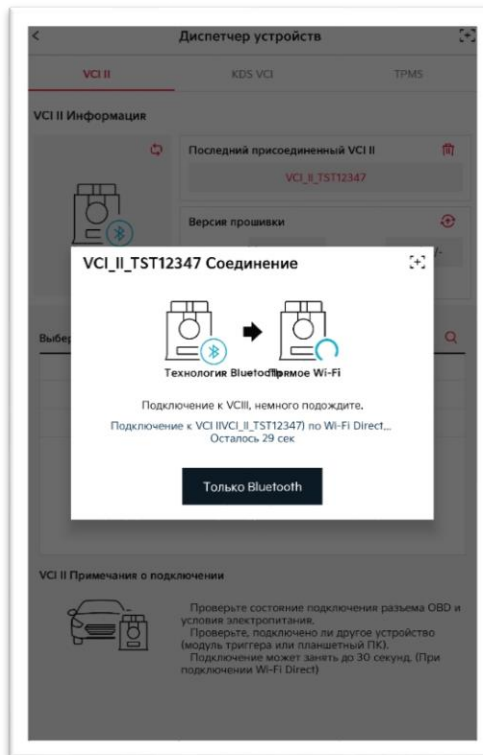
Диспетчер устройств

VCI II

KDS VCI

TPMS

VCI II Информация

Последний присоединенный VCI II

VCI_II_TST12347

Версия прошивки

Выбер

VCI_II_TST12347 Соединение

Технология BluetoothПрямое Wi-Fi

Подключение к VCIII, немного подождите.

Подключение к VCI II(VCI_II_TST12347) по Wi-Fi Direct...
Осталось 29 сек

Только Bluetooth

VCI II Примечания о подключении

Проверьте состояние подключения разъема OBD и условия электропитания.
Проверьте, подключено ли другое устройство (модуль триггера или планшетный ПК).
Подключение может занять до 30 секунд. (При подключении Wi-Fi Direct)